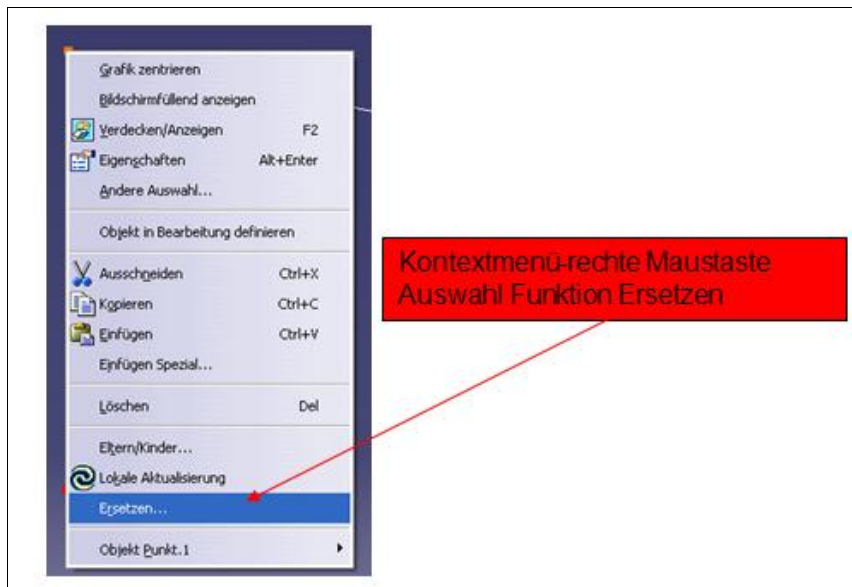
Grafik zentrieren
Bildschirmfüllend anzeigen
Verdecken/Anzeigen F2
Eigenschaften Alt+Enter
Andere Auswahl...
Objekt in Bearbeitung definieren
Ausschneiden Ctrl+X
Kopieren Ctrl+C
Einfügen Ctrl+V
Einfügen Spezial...
Löschen Del
Eltern/Kinder...
Lokale Aktualisierung
Ersetzen...
Objekt Punkt.1

Kontextmenü-rechte Maustaste
Auswahl Funktion Ersetzen